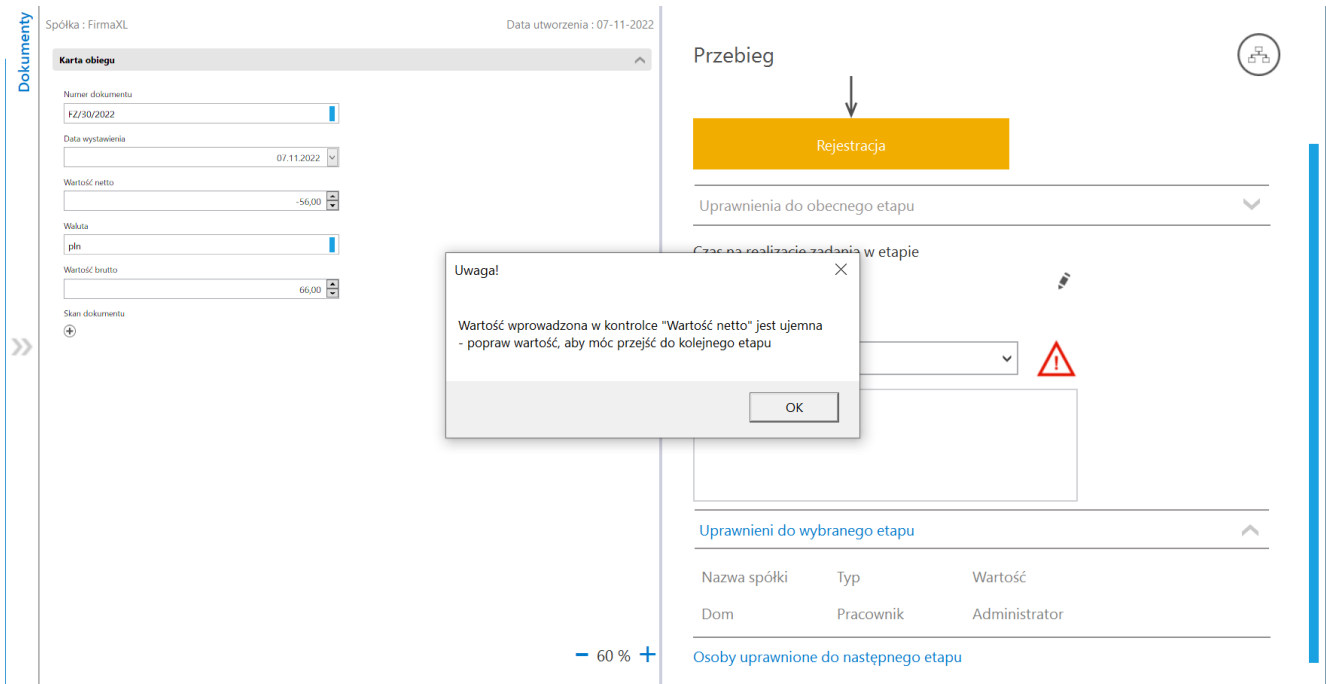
Dokumenty

Spółka : FirmaXL

Data utworzenia : 07-11-2022

Karta obiegu

Numer dokumentu
FZ/30/2022

Data wystawienia
07.11.2022

Wartość netto
-56,00

Waluta
pln

Wartość brutto
66,00

Skan dokumentu

− 60 % +

Przebieg

Rejestracja

Uprawnienia do obecnego etapu

Czas na realizacje zadania w etapie

Uwaga!

Wartość wprowadzona w kontrolce "Wartość netto" jest ujemna
- popraw wartość, aby móc przejść do kolejnego etapu

OK

Uprawnieni do wybranego etapu

| Nazwa spółki | Typ | Wartość |
|---|---|---|
| Dom | Pracownik | Administrator |

Osoby uprawnione do następnego etapu